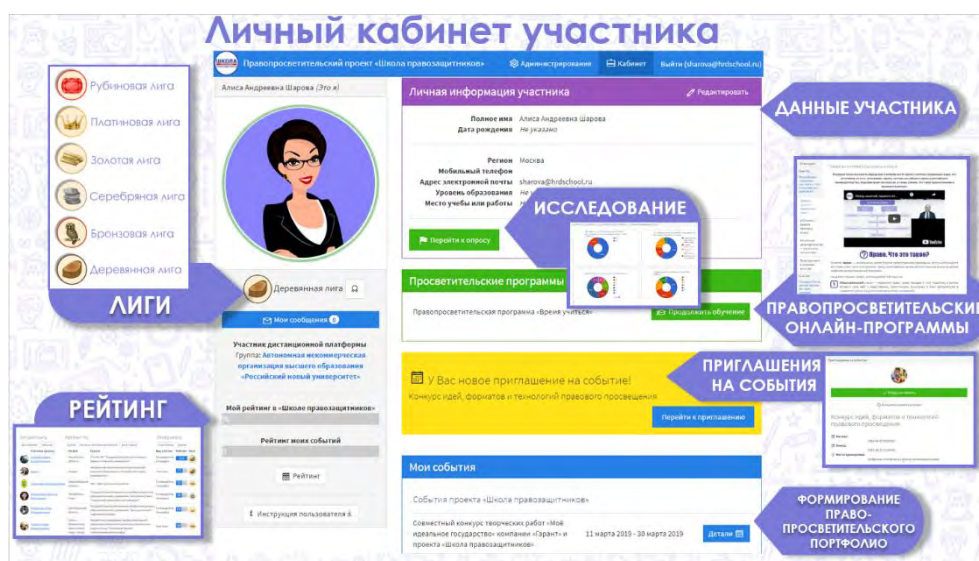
Личный кабинет участника

Рубиновая лига
Платиновая лига
Золотая лига
Серебряная лига
Бронзовая лига
Деревянная лига

ЛИГИ

Правопросветительский проект «Школа правозащитников»
Администрирование
Кабинет
Выйти (sharova@hrdschool.ru)

Алиса Андреевна Шарова (Это я)

Деревянная лига

Мои сообщения 0

Участник дистанционной платформы
Группа: Автономная некоммерческая организация высшего образования «Российский новый университет»

Мой рейтинг в «Школе правозащитников»

Рейтинг моих событий

Рейтинг

Инструкция пользователя

РЕЙТИНГ

Личная информация участника
Редактировать

Полное имя Алиса Андреевна Шарова
Дата рождения Не указано

Регион Москва
Мобильный телефон
Адрес электронной почты sharova@hrdschool.ru
Уровень образования Не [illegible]
Место учебы или работы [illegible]

Перейти к опросу

ИССЛЕДОВАНИЕ

ДАННЫЕ УЧАСТНИКА

Просветительские программы

Правопросветительская программа «Время учиться»
Продолжить обучение

ПРАВОПРОСВЕТИТЕЛЬСКИЕ ОНЛАЙН-ПРОГРАММЫ

Право. Что это такое?

У Вас новое приглашение на событие!
Конкурс идей, форматов и технологий правового просвещения
Перейти к приглашению

ПРИГЛАШЕНИЯ НА СОБЫТИЯ

Конкурс идей, форматов и технологий правового просвещения

Мои события

События проекта «Школа правозащитников»

Совместный конкурс творческих работ «Моё идеальное государство» компании «Гарант» и проекта «Школа правозащитников»
11 марта 2019 - 30 марта 2019
Детали

ФОРМИРОВАНИЕ ПРАВО-ПРОСВЕТИТЕЛЬСКОГО ПОРТФОЛИО